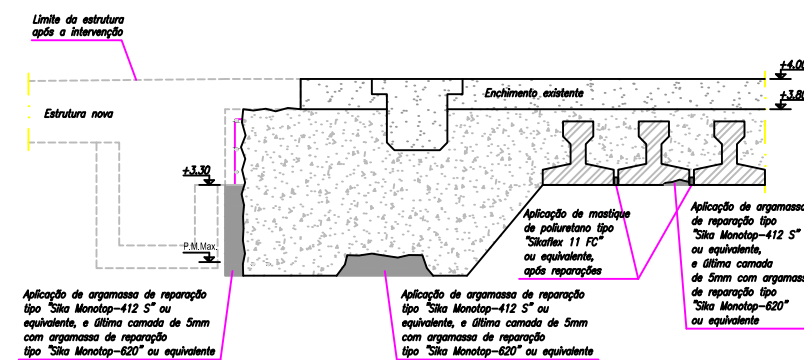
Limite da estrutura após a intervenção

Estrutura nova

Enchimento existente

+4.00

+3.80

+3.30

P.M.Max.

Aplicação de mastique de poliuretano tipo "Sikaflex 11 FC" ou equivalente, após reparações

Aplicação de argamassa de reparação tipo "Sika Monotop-412 S" ou equivalente, e última camada de 5mm com argamassa de reparação tipo "Sika Monotop-620" ou equivalente

Aplicação de argamassa de reparação tipo "Sika Monotop-412 S" ou equivalente, e última camada de 5mm com argamassa de reparação tipo "Sika Monotop-620" ou equivalente

Aplicação de argamassa de reparação tipo "Sika Monotop-412 S" ou equivalente, e última camada de 5mm com argamassa de reparação tipo "Sika Monotop-620" ou equivalente